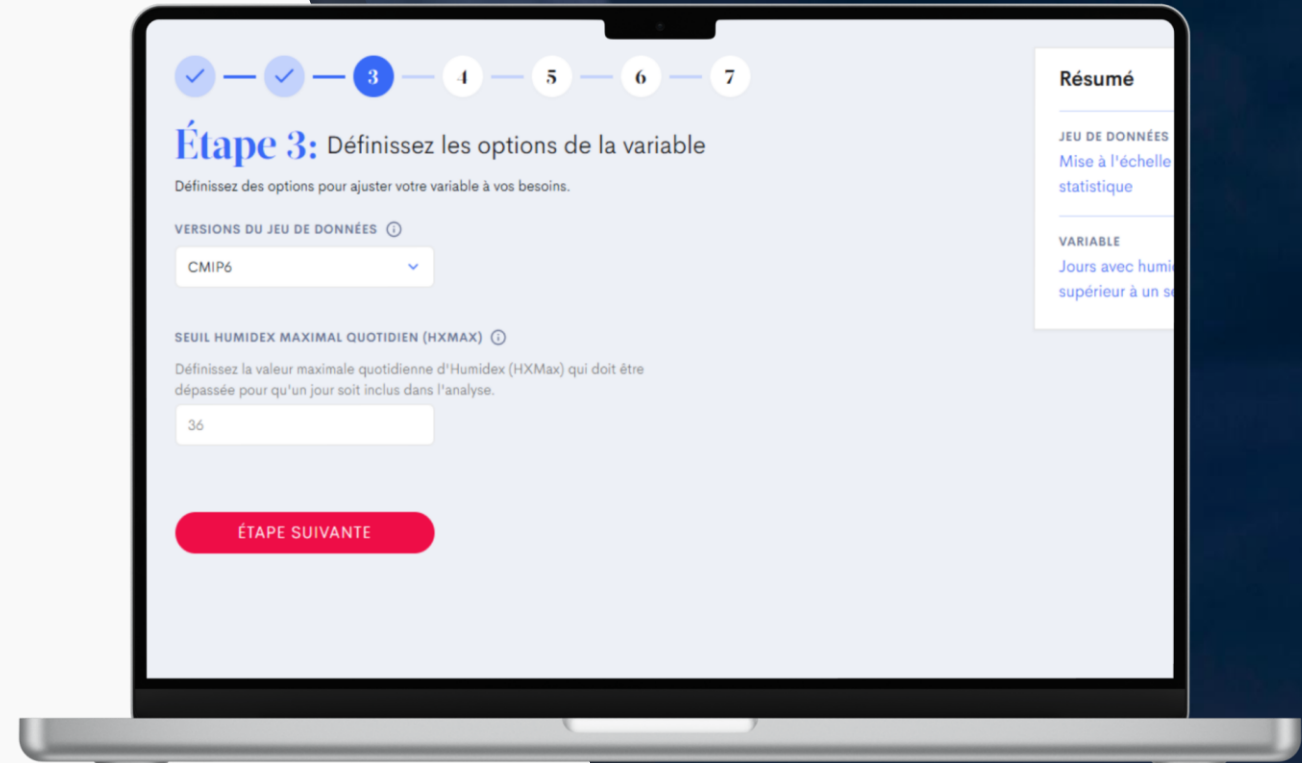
3 4 5 6 7

Étape 3: Définissez les options de la variable

Définissez des options pour ajuster votre variable à vos besoins.

VERSIONS DU JEU DE DONNÉES

CMIP6

SEUIL HUMIDEX MAXIMAL QUOTIDIEN (HXMAX)

Définissez la valeur maximale quotidienne d'Humidex (HXMax) qui doit être dépassée pour qu'un jour soit inclus dans l'analyse.

36

ÉTAPE SUIVANTE

Résumé

JEU DE DONNÉES
Mise à l'échelle statistique

VARIABLE
Jours avec humi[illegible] supérieur à un s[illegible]